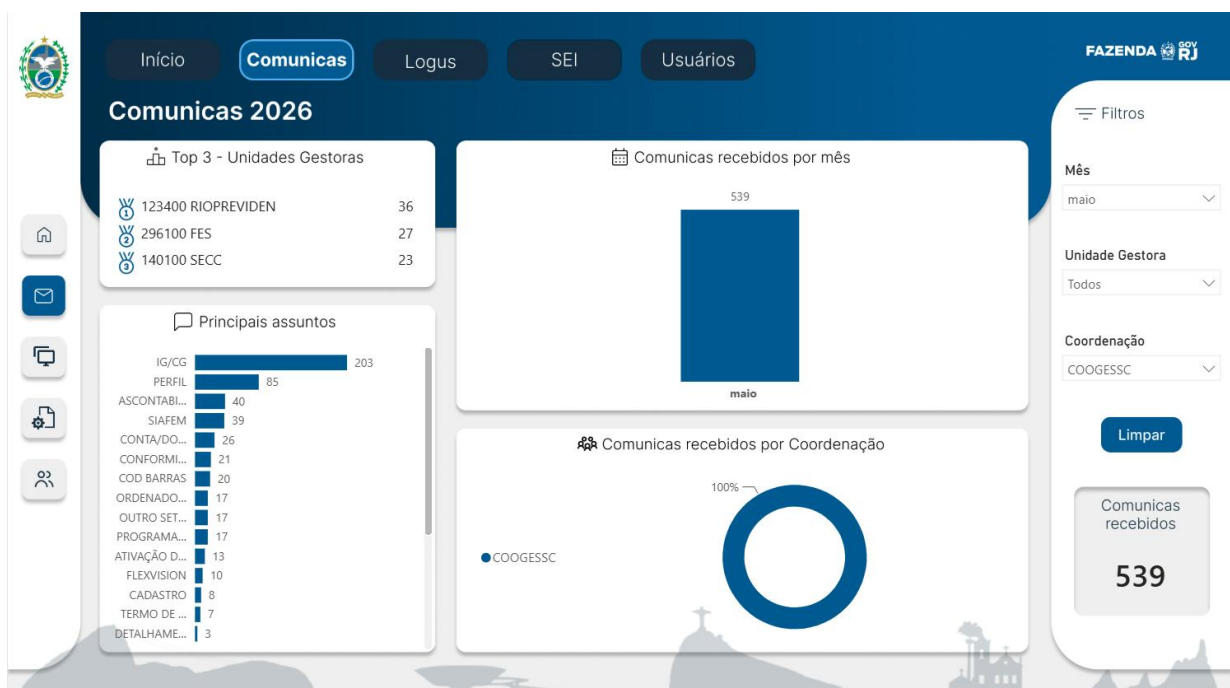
Início Comunicas Logus SEI Usuários

FAZENDA GOV RJ

Comunicas 2026

Top 3 - Unidades Gestoras

| 123400 RIOPREVIDEN | 36 |
|---|---|
| 296100 FES | 27 |
| 140100 SECC | 23 |

Comunicas recebidos por mês

539

maio

Principais assuntos

| IG/CG | 203 |
|---|---|
| PERFIL | 85 |
| ASCONTABI... | 40 |
| SIAFEM | 39 |
| CONTA/DO... | 26 |
| CONFORMI... | 21 |
| COD BARRAS | 20 |
| ORDENADO... | 17 |
| OUTRO SET... | 17 |
| PROGRAMA... | 17 |
| ATIVAÇÃO D... | 13 |
| FLEXVISION | 10 |
| CADASTRO | 8 |
| TERMO DE ... | 7 |
| DETALHAME... | 3 |

Comunicas recebidos por Coordenação

100%

COOGESSC

Filtros

Mês
maio

Unidade Gestora
Todos

Coordenação
COOGESSC

Limpar

Comunicas recebidos
539